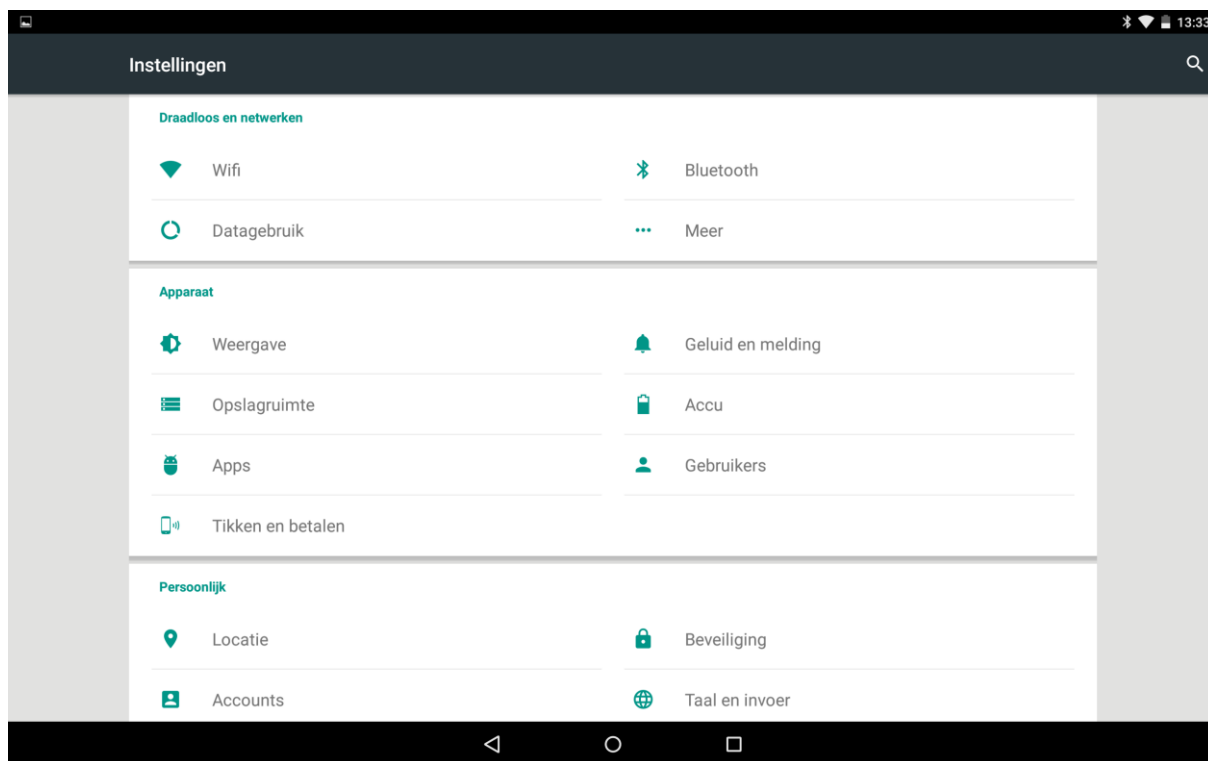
13:33

Instellingen

Draadloos en netwerken

Wifi

Bluetooth

Datagebruik

Meer

Apparaat

Weergave

Geluid en melding

Opslagruimte

Accu

Apps

Gebruikers

Tikken en betalen

Persoonlijk

Locatie

Beveiliging

Accounts

Taal en invoer